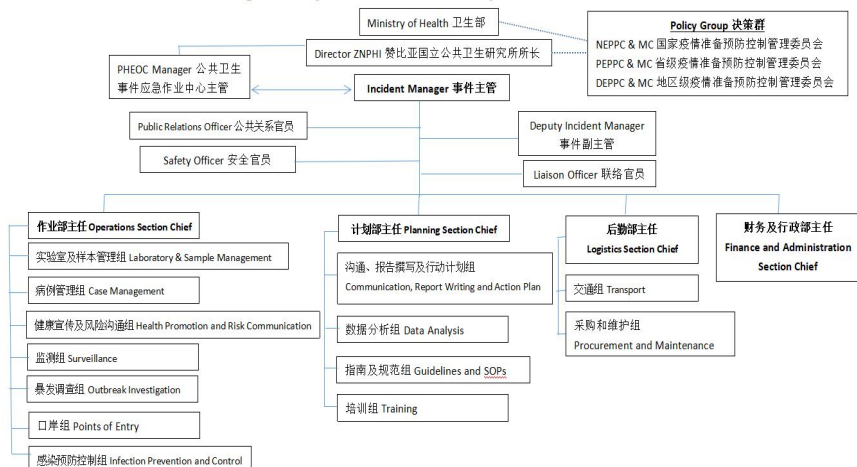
Ministry of Health 卫生部

Director ZNPHI 赞比亚国立公共卫生研究所所长

Policy Group 决策群
NEPPC & MC 国家疫情准备预防控制管理委员会
PEPPC & MC 省级疫情准备预防控制管理委员会
DEPPC & MC 地区级疫情准备预防控制管理委员会

PHEOC Manager 公共卫生事件应急作业中心主管

Incident Manager 事件主管

Public Relations Officer 公共关系官员

Safety Officer 安全官员

Deputy Incident Manager 事件副主管

Liaison Officer 联络官员

作业部主任 Operations Section Chief

实验室及样本管理组 Laboratory & Sample Management

病例管理组 Case Management

健康宣传及风险沟通组 Health Promotion and Risk Communication

监测组 Surveillance

暴发调查组 Outbreak Investigation

口岸组 Points of Entry

感染预防控制组 Infection Prevention and Control

计划部主任 Planning Section Chief

沟通、报告撰写及行动计划组 Communication, Report Writing and Action Plan

数据分析组 Data Analysis

指南及规范组 Guidelines and SOPs

培训组 Training

后勤部主任 Logistics Section Chief

交通组 Transport

采购和维护组 Procurement and Maintenance

财务及行政部主任 Finance and Administration Section Chief